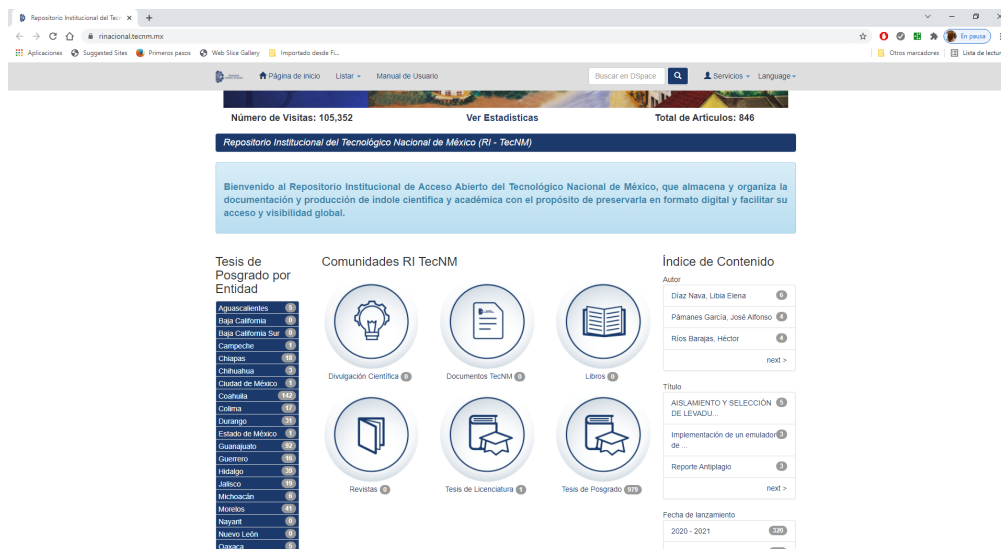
Repositorio Institucional del Tec ×  +

rinacional.tecnm.mx

En pausa

Aplicaciones  Suggested Sites  Primeros pasos  Web Slice Gallery  Importado desde Fi...  Otros marcadores  Lista de lectura

Página de inicio  Listar  Manual de Usuario  Buscar en DSpace  Servicios  Language

Número de Visitas: 105,352  Ver Estadisticas  Total de Artículos: 846

Repositorio Institucional del Tecnológico Nacional de México (RI - TecNM)

Bienvenido al Repositorio Institucional de Acceso Abierto del Tecnológico Nacional de México, que almacena y organiza la documentación y producción de índole científica y académica con el propósito de preservarla en formato digital y facilitar su acceso y visibilidad global.

Tesis de Posgrado por Entidad

| | |
|---|---|
| Aguascalientes | 5 |
| Baja California | 0 |
| Baja California Sur | 0 |
| Campeche | 1 |
| Chiapas | 18 |
| Chihuahua | 3 |
| Ciudad de México | 1 |
| Coahuila | 142 |
| Colima | 17 |
| Durango | 31 |
| Estado de México | 1 |
| Guanajuato | 92 |
| Guerrero | 16 |
| Hidalgo | 39 |
| Jalisco | 19 |
| Michoacán | 6 |
| Morelos | 41 |
| Nayarit | 0 |
| Nuevo León | 0 |
| Oaxaca | 5 |

Comunidades RI TecNM

Divulgación Científica 0  Documentos TecNM 0  Libros 0

Revistas 0  Tesis de Licenciatura 1  Tesis de Posgrado 579

Índice de Contenido

Autor

Díaz Nava, Libia Elena 6
Pámanes García, José Alfonso 4
Ríos Barajas, Héctor 4
next >

Título

AISLAMIENTO Y SELECCIÓN DE LEVADU... 5
Implementación de un emulador de ... 3
Reporte Antiplagio 3
next >

Fecha de lanzamiento

2020 - 2021 320